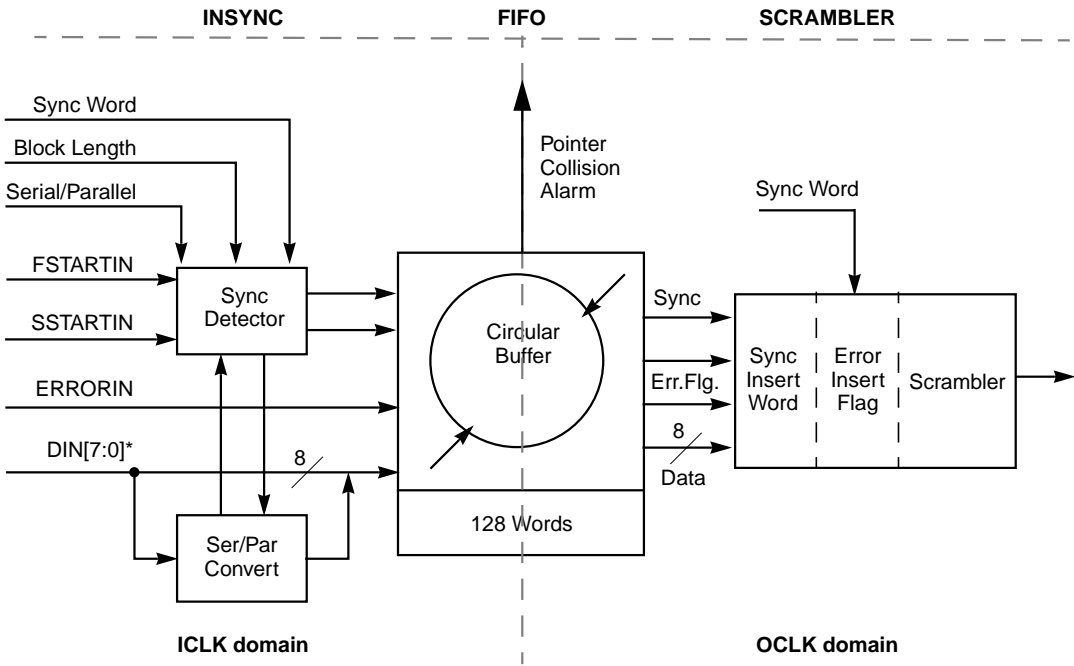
INSYNC

FIFO

SCRAMBLER

Sync Word

Block Length

Serial/Parallel

FSTARTIN

SSTARTIN

ERRORIN

DIN[7:0]*

Sync Detector

8

Ser/Par Convert

Pointer Collision Alarm

Circular Buffer

128 Words

Sync

Err.Flg.

8

Data

Sync Word

Sync Insert Word

Error Insert Flag

Scrambler

ICLK domain

OCLK domain